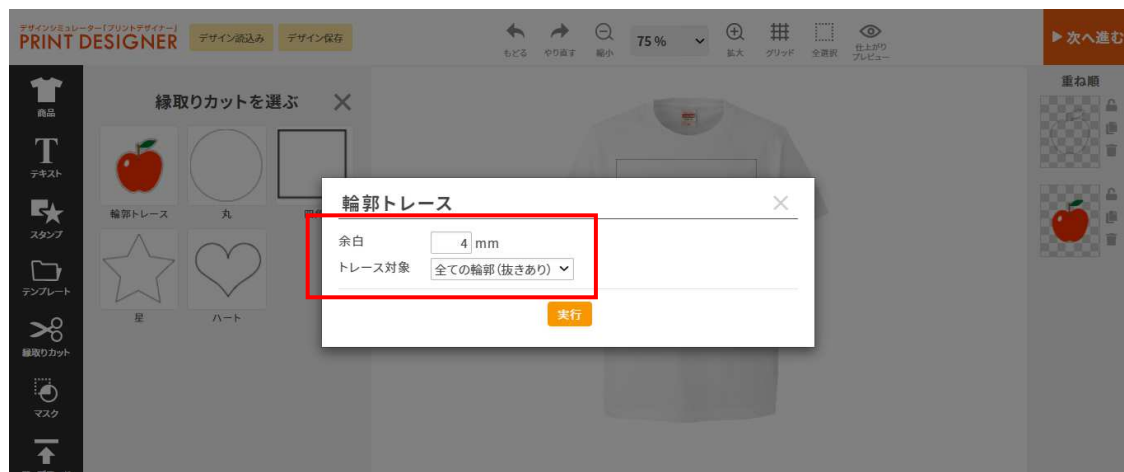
デザインシミュレーター【プリントデザイナー】
PRINT DESIGNER
デザイン読込み
デザイン保存
もどる
やり直す
縮小
75 %
拡大
グリッド
全選択
仕上がりプレビュー
▶次へ進む

商品
テキスト
スタンプ
テンプレート
縁取りカット
マスク

縁取りカットを選ぶ
輪郭トレース
丸
四
星
ハート

重ね順

輪郭トレース
余白
4 mm
トレース対象
全ての輪郭(抜きあり)
実行